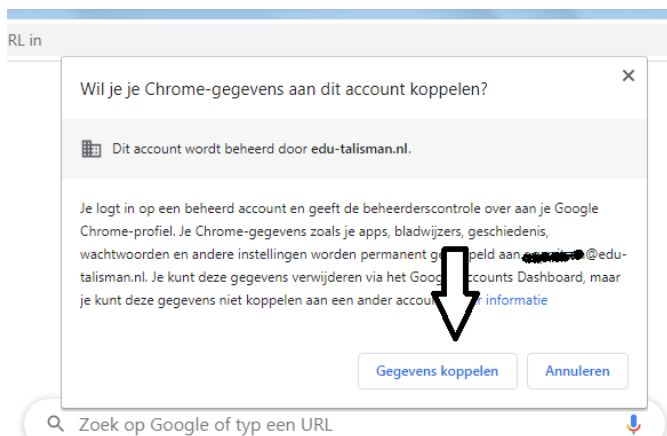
RL in

Wil je je Chrome-gegevens aan dit account koppelen?

×

Dit account wordt beheerd door edu-talisman.nl.

Je logt in op een beheerd account en geeft de beheerderscontrole over aan je Google Chrome-profiel. Je Chrome-gegevens zoals je apps, bladwijzers, geschiedenis, wachtwoorden en andere instellingen worden permanent g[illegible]beeld aan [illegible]@edu-talisman.nl. Je kunt deze gegevens verwijderen via het Goo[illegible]ccounts Dashboard, maar je kunt deze gegevens niet koppelen aan een ander accou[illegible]r informatie

Gegevens koppelen

Annuleren

Zoek op Google of typ een URL